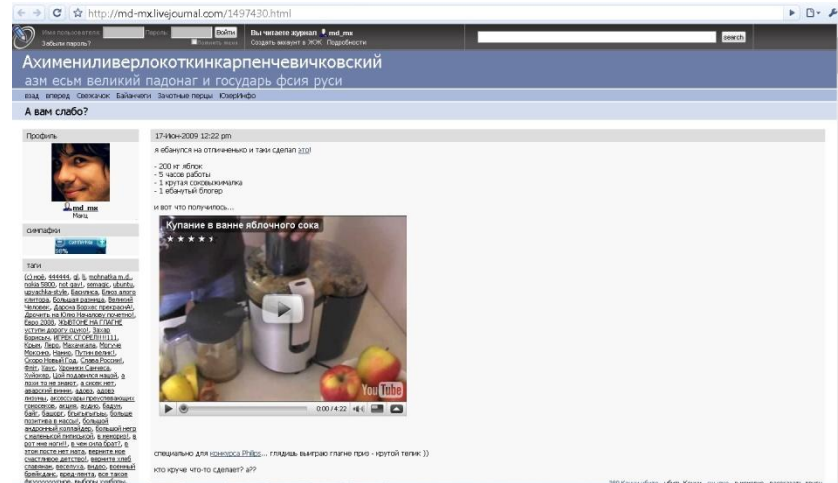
http://md-mx.livejournal.com/1497430.html

Имя пользователя: Пароль: Войти
Забыли пароль? Запомнить меня

Вы читаете журнал md_mx
Создать аккаунт в ЖЖ Подробности

search

Ахимениливерлокоткинкарпенчевичковский

азм есьм великий падонаг и государь фсия руси

взад вперед Свежачок Байанчеги Заютные перцы ЮзерИнфо

А вам слабо?

Профиль

md_mx
Макц

симпафки

таги

(С)ной, 444444, dj, lj, mohnatka m.d., nokia 5800, not gay!, sensasic, ubuntu, шушечки-style, Басилиса, Блюз апога контора, Большая разница, Великий Человек, Дарона Боржес прекрасна!, Дрочить на Юлю Началову почетно!, Евро 2008, ЗЪЕБТОНЕ НА ГЛАГНЕ, уступи дорогу одному!, Захар Борисыч, ИГРЕК СГОРЕЛ!!!!111, Крым, Лера, Мазачкала, Могучие Максоно, Нанно, Путин велик!, Скоро Новый Год, Слава России!, Флит, Хаух, Хроники Санчеса, Хуйкино, Цой подавился нашей, а пахи то не знают, а скоро нет, авиарский виннс, адова, адова пизуны, аксессуары преуспевающих геиероев, акция, аудио, бадум, байт, башорг, блынгынагаш, больше позитива в массы!, большой андронный коллайдер, большой негр с маленькой пипиской, в ленкоро!, в рот мне ноги!, в чем сила брат?, в этом посте нет мата, верните мне счастливое детство!, верните глеб славкин, веселуха, видео, военный брейкданс, вред-лента, все также

17-Июн-2009 12:22 pm

я ебанулся на отличненько и таки сделал это!

- 200 кг яблок
- 5 часов работы
- 1 крутая соковыжималка
- 1 ебанутый блогер

и вот что получилось...

Купание в ванне яблочного сока

YouTube

0:00 / 4:22

специально для конкурса Philips... глядишь выиграю глагне приз - крутой телик ))

кто круче что-то сделает? а??